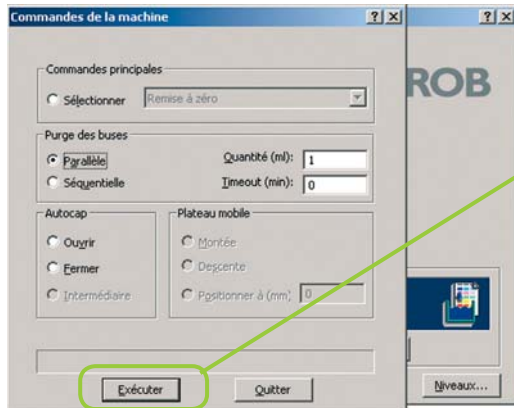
Commandes de la machine ? X

Commandes principales

Sélectionner Remise à zéro

Purge des buses

Parallèle

Séquentielle

Quantité (ml): 1

Timeout (min): 0

Autocap

Ouvrir

Fermer

Intermédiaire

Plateau mobile

Montée

Descente

Positionner à (mm) 0

Exécuter

Quitter

? X

ROB

Niveaux...